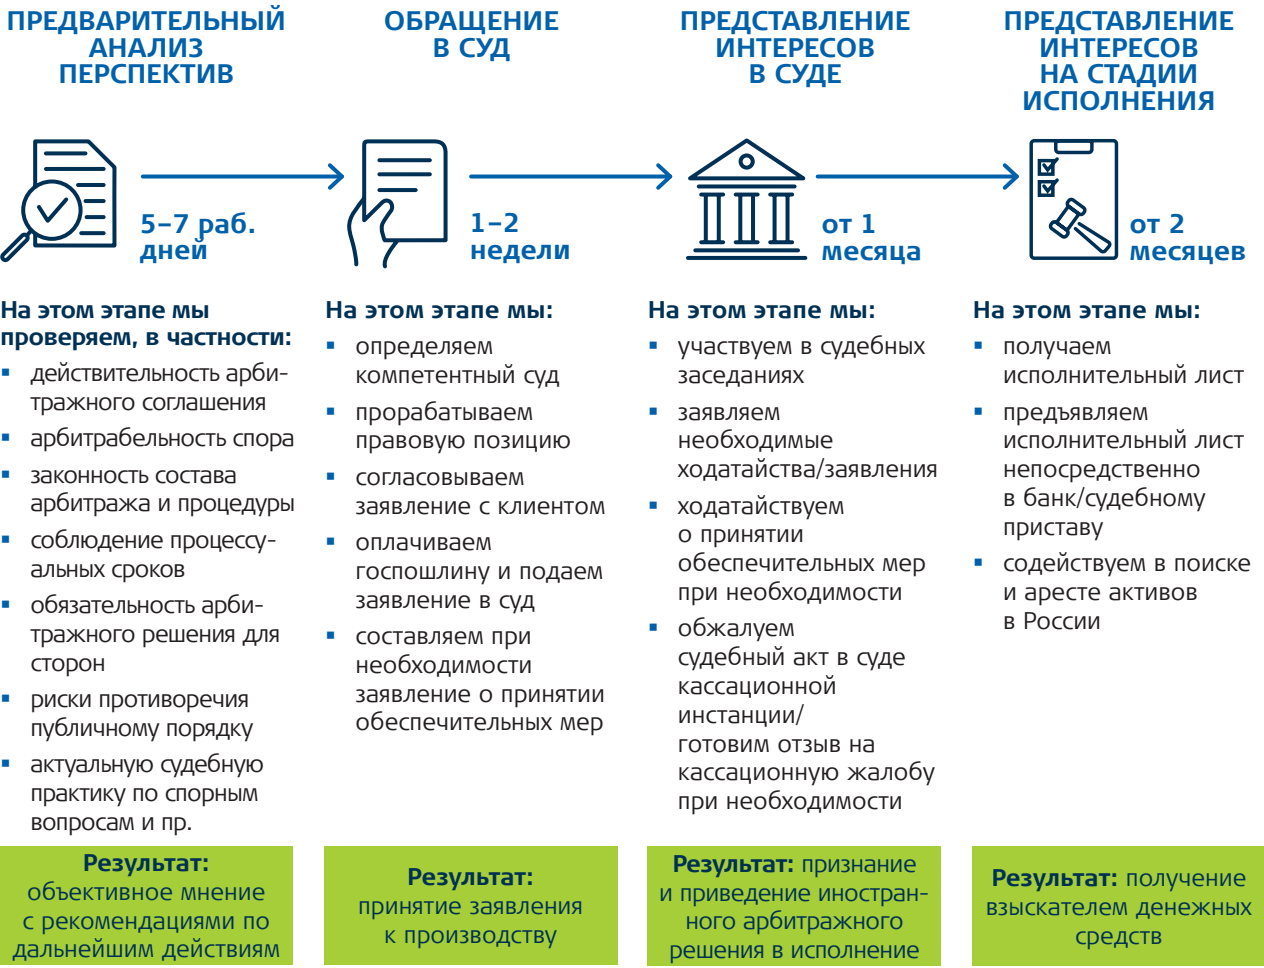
ПРЕДВАРИТЕЛЬНЫЙ АНАЛИЗ ПЕРСПЕКТИВ

5–7 раб. дней

На этом этапе мы проверяем, в частности:
▪ действительность арбитражного соглашения
▪ арбитрабельность спора
▪ законность состава арбитража и процедуры
▪ соблюдение процессуальных сроков
▪ обязательность арбитражного решения для сторон
▪ риски противоречия публичному порядку
▪ актуальную судебную практику по спорным вопросам и пр.

Результат: объективное мнение с рекомендациями по дальнейшим действиям

ОБРАЩЕНИЕ В СУД

1–2 недели

На этом этапе мы:
▪ определяем компетентный суд
▪ прорабатываем правовую позицию
▪ согласовываем заявление с клиентом
▪ оплачиваем госпошлину и подаем заявление в суд
▪ составляем при необходимости заявление о принятии обеспечительных мер

Результат: принятие заявления к производству

ПРЕДСТАВЛЕНИЕ ИНТЕРЕСОВ В СУДЕ

от 1 месяца

На этом этапе мы:
▪ участвуем в судебных заседаниях
▪ заявляем необходимые ходатайства/заявления
▪ ходатайствуем о принятии обеспечительных мер при необходимости
▪ обжалуем судебный акт в суде кассационной инстанции/ готовим отзыв на кассационную жалобу при необходимости

Результат: признание и приведение иностранного арбитражного решения в исполнение

ПРЕДСТАВЛЕНИЕ ИНТЕРЕСОВ НА СТАДИИ ИСПОЛНЕНИЯ

от 2 месяцев

На этом этапе мы:
▪ получаем исполнительный лист
▪ предъявляем исполнительный лист непосредственно в банк/судебному приставу
▪ содействуем в поиске и аресте активов в России

Результат: получение взыскателем денежных средств